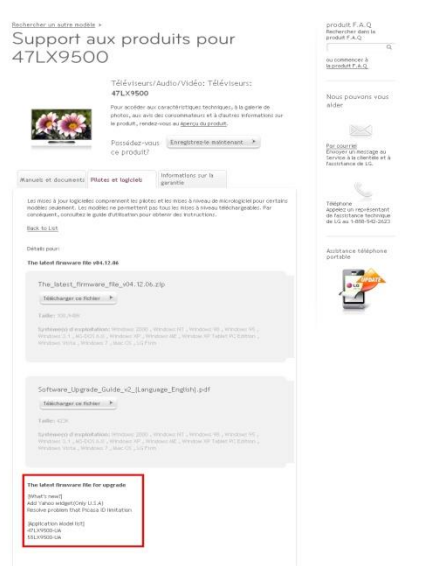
Rechercher un autre modèle »

Support aux produits pour 47LX9500

Téléviseurs/Audio/Vidéo: Téléviseurs: 47LX9500

Pour accéder aux caractéristiques techniques, à la galerie de photos, aux avis des consommateurs et à d'autres informations sur le produit, rendez-vous au aperçu du produit.

Possédez-vous ce produit? Enregistrez-le maintenant ►

Manuels et documents | Pilotes et logiciels | Informations sur la garantie

Les mises à jour logicielles comprennent les pilotes et les mises à niveau de micrologiciel pour certains modèles seulement. Les modèles ne permettent pas tous les mises à niveau téléchargeables. Par conséquent, consultez le guide d'utilisation pour obtenir des instructions.

Back to List

Détails pour:

The latest firmware file v04.12.06

The_latest_firmware_file_v04.12.06.zip

Télécharger ce fichier ►

Taille: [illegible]

Système(s) d'exploitation: Windows 2000 , Windows NT , Windows 98 , Windows 95 , Windows 3.1 , MS-DOS 6.0 , Windows XP , Windows ME , Windows XP Tablet PC Edition , Windows Vista , Windows 7 , Mac OS , LG Firm

Software_Upgrade_Guide_v2_(Language_English).pdf

Télécharger ce fichier ►

Taille: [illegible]

Système(s) d'exploitation: Windows 2000 , Windows NT , Windows 98 , Windows 95 , Windows 3.1 , MS-DOS 6.0 , Windows XP , Windows ME , Windows XP Tablet PC Edition , Windows Vista , Windows 7 , Mac OS , LG Firm

The latest firmware file for upgrade

[What's new?]
Add Yahoo widget(Only U.S.A)
Resolve problem that Picasa ID limitation

[Application model list]
47LX9500-UA
55LX9500-UA

produit F.A.Q
Rechercher dans le produit F.A.Q.

ou commencer à le produit F.A.Q.

Nous pouvons vous aider

Par courriel
Envoyez un message au Service à la clientèle et à l'assistance de LG.

Téléphone
Appelez un représentant de l'assistance technique de LG au 1-888-542-2623

Assistance téléphone portable